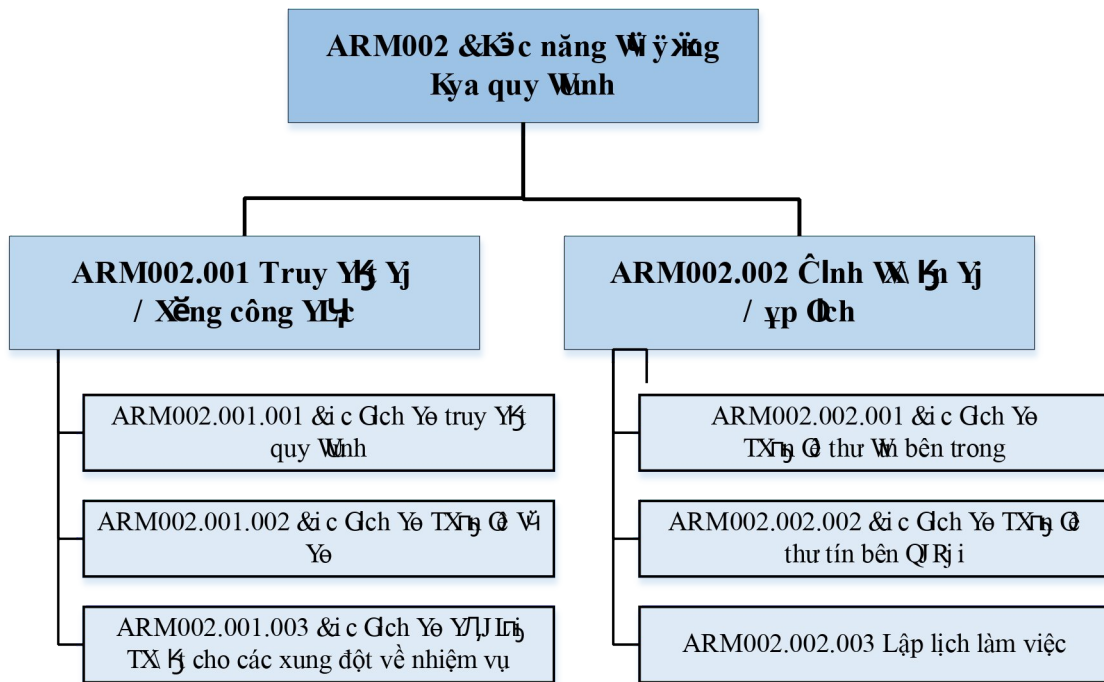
ARM002 &Kӭc năng Wӵ ÿӝng Kóa quy Wrình

ARM002.001 Truy Yҩn Yj / Xӗng công YLӋc

ARM002.002 Ĉӏnh WX\Ӄn Yj / ұp Oӏch

ARM002.001.001 &ác Gӏch Yө truy Yҩn quy Wrình

ARM002.001.002 &ác Gӏch Yө TXҧn Oê Yӯ Yө

ARM002.001.003 &ác Gӏch Yө YӅ JLҧL TX\Ӄt cho các xung đột về nhiệm vụ

ARM002.002.001 &ác Gӏch Yө TXҧn Oê thư Wӯ bên trong

ARM002.002.002 &ác Gӏch Yө TXҧn Oê thư tín bên QJRjі

ARM002.002.003 Lập lịch làm việc